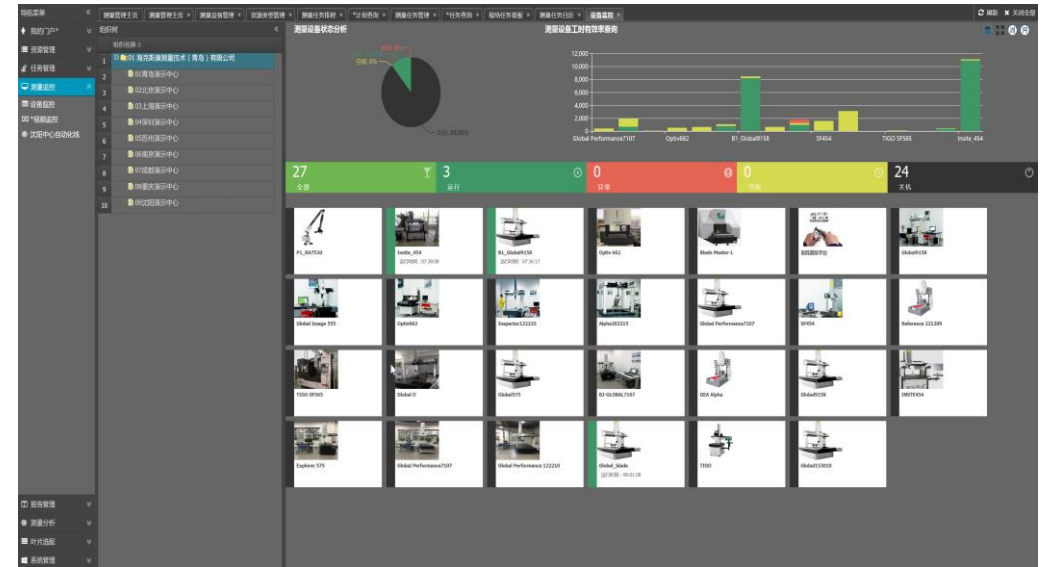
导航菜单
我的门户*
资源管理
任务管理
测量监控
设备监控
*视频监控
沈阳中心自动化线

测量管理主页 | 测量管理主页 | 测量设备管理 | 资源参考管理 | 测量任务排程 | *计划查询 | 测量任务管理 | *任务查询 | 现场任务看板 | 测量任务日历 | 设备监控
刷新 | 关闭全部

组织树
组织名称

| | |
|---|---|
| 1 | 01 海克斯康测量技术（青岛）有限公司 |
| 2 | 01青岛演示中心 |
| 3 | 02北京演示中心 |
| 4 | 03上海演示中心 |
| 5 | 04深圳演示中心 |
| 6 | 05苏州演示中心 |
| 7 | 06南京演示中心 |
| 8 | 07成都演示中心 |
| 9 | 08重庆演示中心 |
| 10 | 09沈阳演示中心 |

测量设备状态分析
空闲: 8%
关机: 88.89%

测量设备工时有效率查询
12,000
10,000
8,000
6,000
4,000
2,000
0
Global Performance7107 | Optiv662 | B1_Global9158 | SF454 | TIGO SF565 | Insite_454

27 全部
3 运行
0 异常
0 空闲
24 关机

P1_667530
Insite_454 运行时间：07:38:00
B1_Global9158 运行时间：07:36:17
Optiv 662
Blade Master-L
超视频测平台
Global9158
Global Image 555
Optiv662
Inspector122210
Alpha203315
Global Performance7107
SF454
Reference 221209
TIGO SF565
Global D
Global575
BJ-GLOBAL7107
DEA Alpha
Global9158
INSITE454
Explorer 575
Global Performance7107
Global Performance 122210
Global_blade 运行时间：00:01:38
TIGO
Global215010

报告管理
测量分析
叶片选配
系统管理